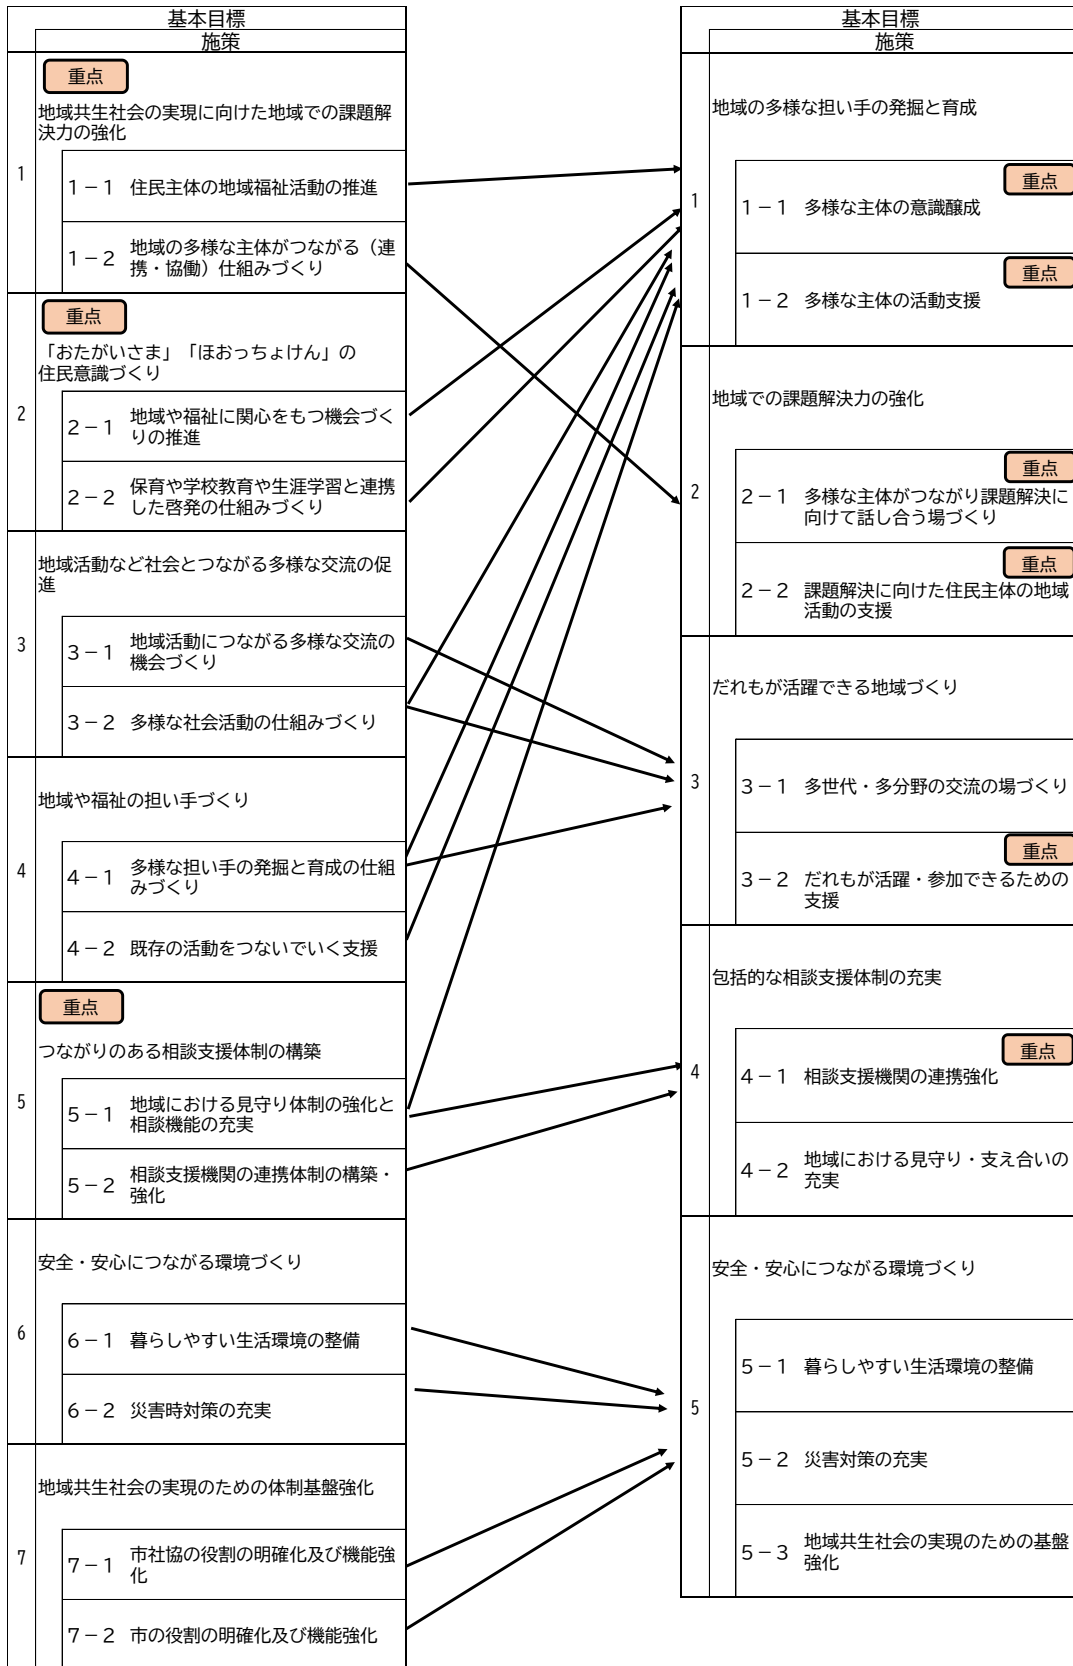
基本目標
施策

1
重点
地域共生社会の実現に向けた地域での課題解決力の強化
1－1　住民主体の地域福祉活動の推進
1－2　地域の多様な主体がつながる（連携・協働）仕組みづくり

2
重点
「おたがいさま」「ほおっちょけん」の住民意識づくり
2－1　地域や福祉に関心をもつ機会づくりの推進
2－2　保育や学校教育や生涯学習と連携した啓発の仕組みづくり

3
地域活動など社会とつながる多様な交流の促進
3－1　地域活動につながる多様な交流の機会づくり
3－2　多様な社会活動の仕組みづくり

4
地域や福祉の担い手づくり
4－1　多様な担い手の発掘と育成の仕組みづくり
4－2　既存の活動をつないでいく支援

5
重点
つながりのある相談支援体制の構築
5－1　地域における見守り体制の強化と相談機能の充実
5－2　相談支援機関の連携体制の構築・強化

6
安全・安心につながる環境づくり
6－1　暮らしやすい生活環境の整備
6－2　災害時対策の充実

7
地域共生社会の実現のための体制基盤強化
7－1　市社協の役割の明確化及び機能強化
7－2　市の役割の明確化及び機能強化

基本目標
施策

1
地域の多様な担い手の発掘と育成
重点
1－1　多様な主体の意識醸成
重点
1－2　多様な主体の活動支援

2
地域での課題解決力の強化
重点
2－1　多様な主体がつながり課題解決に向けて話し合う場づくり
重点
2－2　課題解決に向けた住民主体の地域活動の支援

3
だれもが活躍できる地域づくり
3－1　多世代・多分野の交流の場づくり
重点
3－2　だれもが活躍・参加できるための支援

4
包括的な相談支援体制の充実
重点
4－1　相談支援機関の連携強化
4－2　地域における見守り・支え合いの充実

5
安全・安心につながる環境づくり
5－1　暮らしやすい生活環境の整備
5－2　災害対策の充実
5－3　地域共生社会の実現のための基盤強化